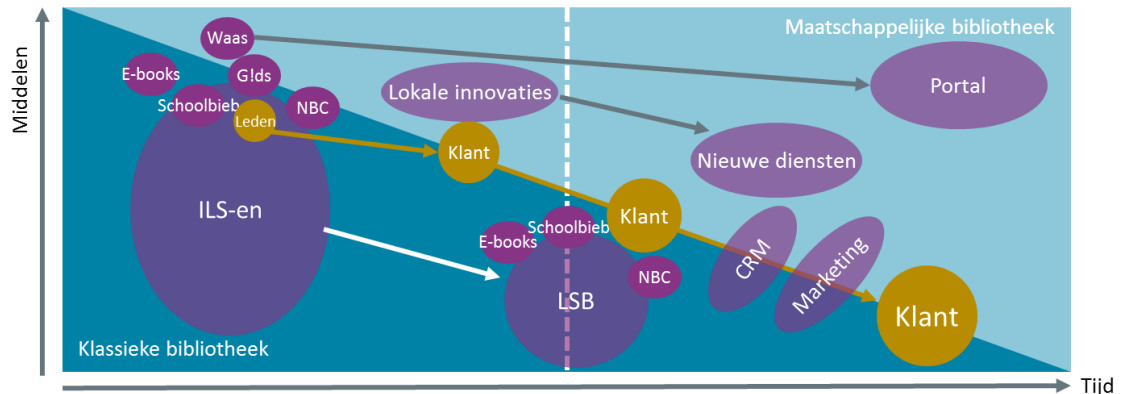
Middelen

Maatschappelijke bibliotheek

Waas

E-books

G!ds

Schoolbieb

NBC

Leden

Lokale innovaties

Portal

Klant

Nieuwe diensten

ILS-en

Klant

Schoolbieb

E-books

CRM

Marketing

NBC

LSB

Klant

Klassieke bibliotheek

Tijd